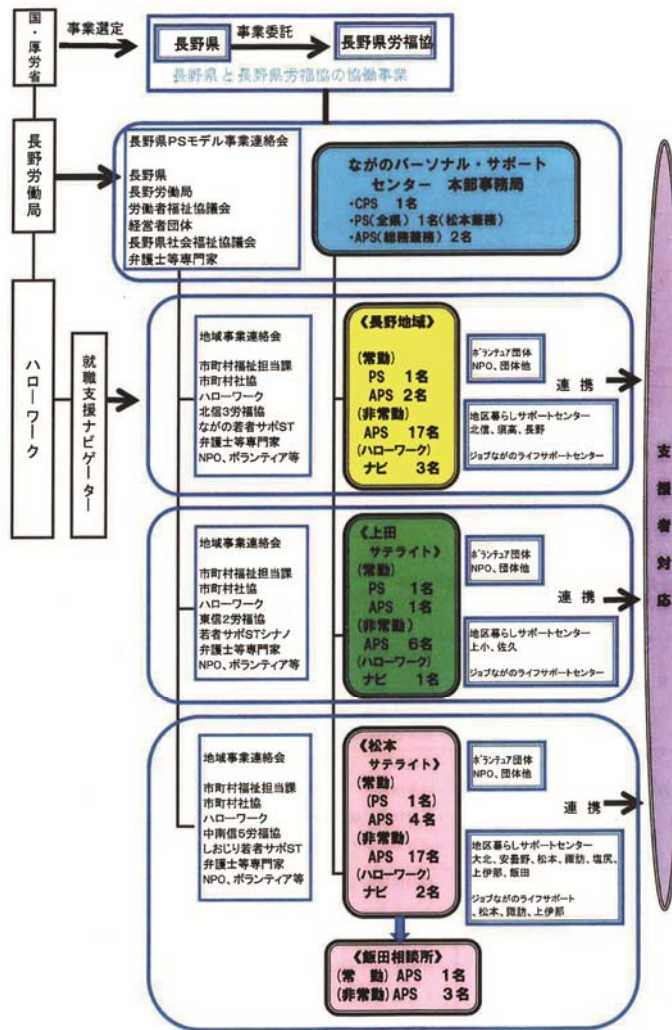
国・厚労省

事業選定

長野県

事業委託

長野県労福協

長野県と長野県労福協の協働事業

長野労働局

長野県PSモデル事業連絡会

長野県
長野労働局
労働者福祉協議会
経営者団体
長野県社会福祉協議会
弁護士等専門家

ながのパーソナル・サポートセンター　本部事務局
・CPS　1名
・PS(全県)　1名(松本兼務)
・APS(総務兼務)　2名

ハローワーク

就職支援ナビゲーター

地域事業連絡会

市町村福祉担当課
市町村社協
ハローワーク
北信3労福協
ながの若者サポST
弁護士等専門家
NPO、ボランティア等

《長野地域》
(常勤)
PS　1名
APS　2名
(非常勤)
APS　17名
(ハローワーク)
ナビ　3名

ボランティア団体
NPO、団体他

連携

地区暮らしサポートセンター
北信、須高、長野

ジョブながのライフサポートセンター

地域事業連絡会

市町村福祉担当課
市町村社協
ハローワーク
東信2労福協
若者サポSTシナノ
弁護士等専門家
NPO、ボランティア等

《上田サテライト》
(常勤)
PS　1名
APS　1名
(非常勤)
APS　6名
(ハローワーク)
ナビ　1名

ボランティア団体
NPO、団体他

連携

地区暮らしサポートセンター
上小、佐久

ジョブながのライフサポートセンター

地域事業連絡会

市町村福祉担当課
市町村社協
ハローワーク
中南信5労福協
しおじり若者サポST
弁護士等専門家
NPO、ボランティア等

《松本サテライト》
(常勤)
(PS　1名)
APS　4名
(非常勤)
APS　17名
(ハローワーク)
ナビ　2名

ボランティア団体
NPO、団体他

連携

地区暮らしサポートセンター
大北、安曇野、松本、諏訪、塩尻、上伊那、飯田

ジョブながのライフサポート
、松本、諏訪、上伊那

《飯田相談所》
(常勤)APS　1名
(非常勤)APS　3名

支援者対応